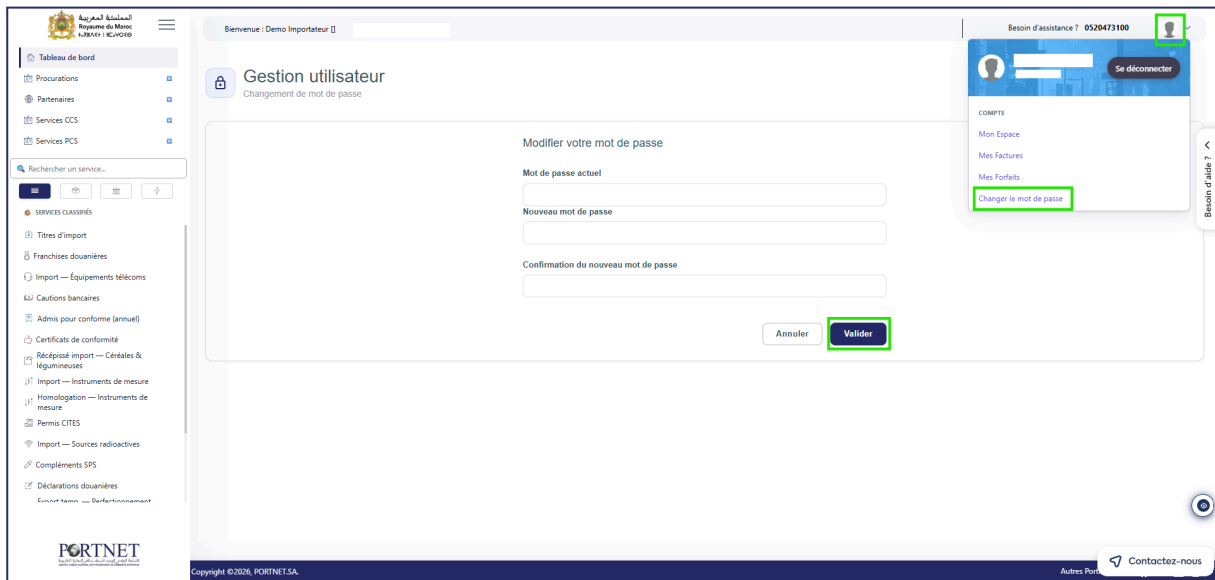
المملكة المغربية
Royaume du Maroc
ⵜⴰⴳⵍⴷⵉⵜ ⵏ ⵍⵎⵖⵔⵉⴱ

Tableau de bord
Procurations
Partenaires
Services CCS
Services PCS

Rechercher un service...

SERVICES CLASSIFIÉS
Titres d'import
Franchises douanières
Import — Équipements télécoms
Cautions bancaires
Admis pour conforme (annuel)
Certificats de conformité
Récépissé import — Céréales & légumineuses
Import — Instruments de mesure
Homologation — Instruments de mesure
Permis CITES
Import — Sources radioactives
Compléments SPS
Déclarations douanières
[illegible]

PORTNET

Bienvenue : Demo Importateur []

Besoin d'assistance ? 0520473100

Gestion utilisateur
Changement de mot de passe

Se déconnecter
COMPTE
Mon Espace
Mes Factures
Mes Forfaits
Changer le mot de passe

Besoin d'aide ?

Modifier votre mot de passe
Mot de passe actuel
Nouveau mot de passe
Confirmation du nouveau mot de passe

Annuler
Valider

Copyright ©2026, PORTNET.SA.
Autres Port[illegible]
Contactez-nous